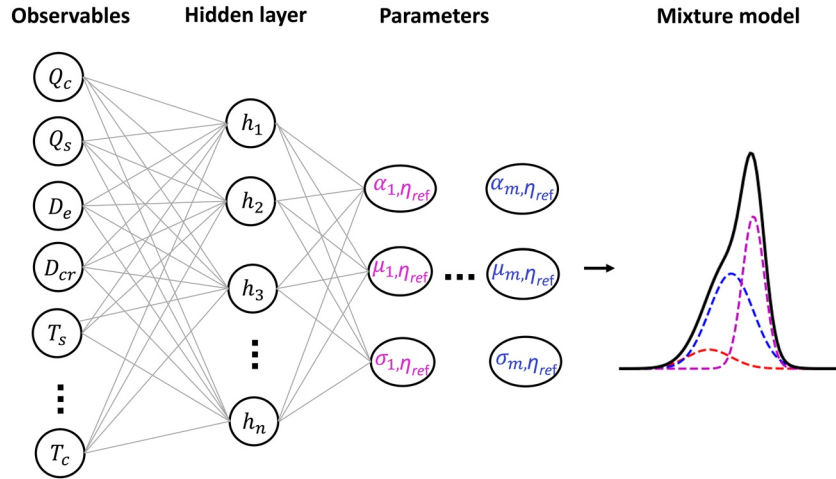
Observables

Hidden layer

Parameters

Mixture model

$Q_c$

$Q_s$

$D_e$

$D_{cr}$

$T_s$

⋮

$T_c$

$h_1$

$h_2$

$h_3$

⋮

$h_n$

$\alpha_{1,\eta_{ref}}$

$\mu_{1,\eta_{ref}}$

$\sigma_{1,\eta_{ref}}$

...

$\alpha_{m,\eta_{ref}}$

$\mu_{m,\eta_{ref}}$

$\sigma_{m,\eta_{ref}}$